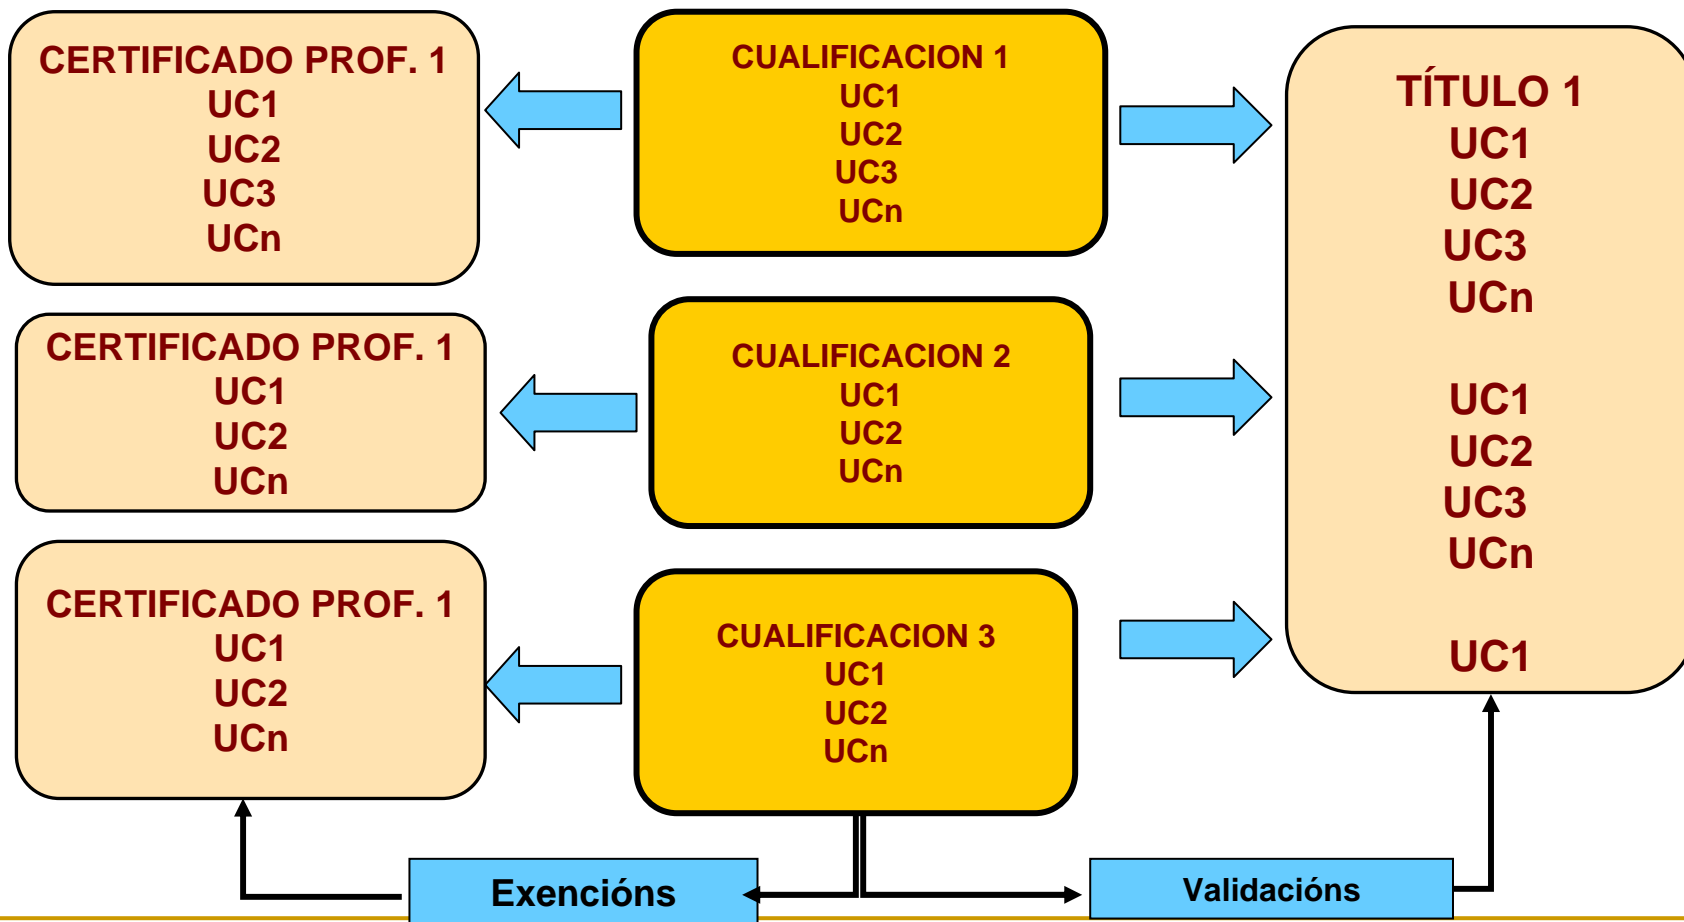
CERTIFICADO PROF. 1
UC1
UC2
UC3
UCn

CUALIFICACION 1
UC1
UC2
UC3
UCn

TÍTULO 1
UC1
UC2
UC3
UCn

UC1
UC2
UC3
UCn

UC1

CERTIFICADO PROF. 1
UC1
UC2
UCn

CUALIFICACION 2
UC1
UC2
UCn

CERTIFICADO PROF. 1
UC1
UC2
UCn

CUALIFICACION 3
UC1
UC2
UCn

Exencións

Validacións